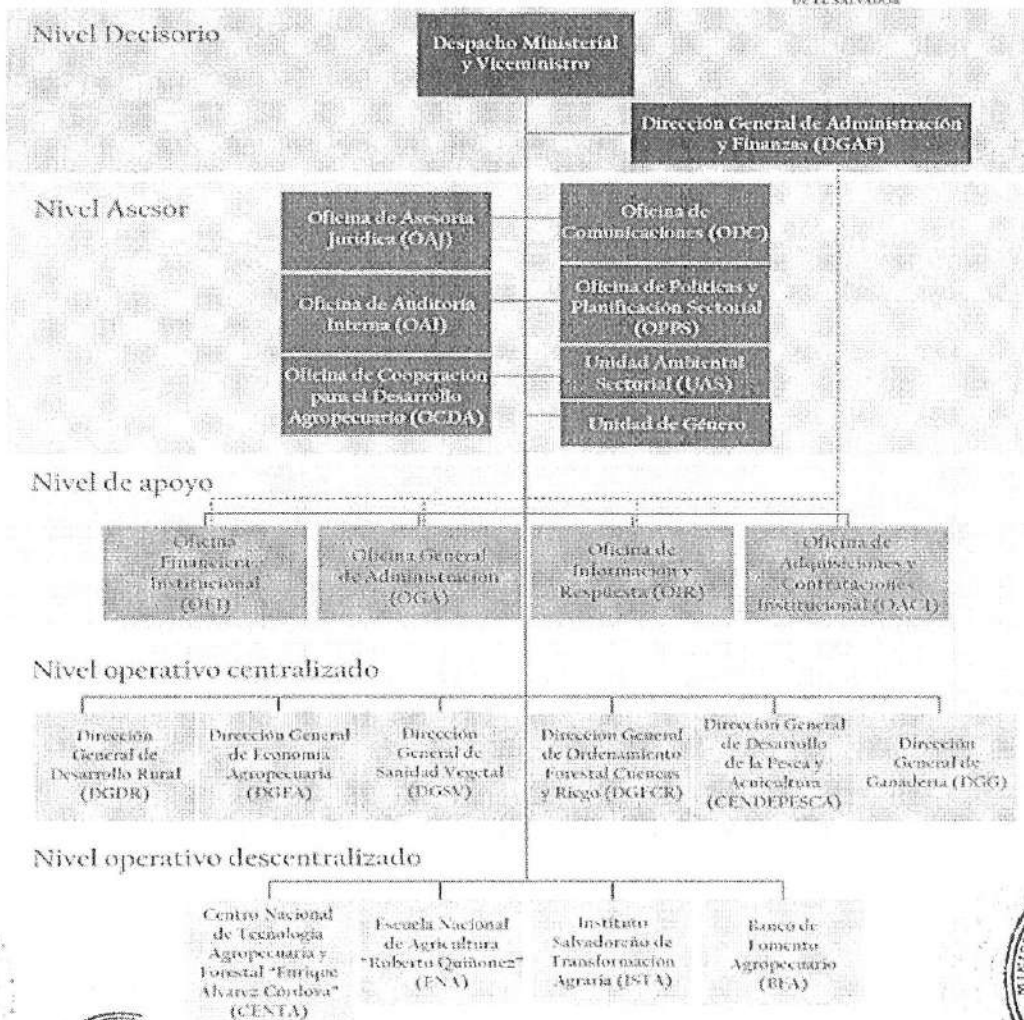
DE EL SALVADOR

Nivel Decisorio

Despacho Ministerial y Viceministro

Dirección General de Administración y Finanzas (DGAF)

Nivel Asesor

Oficina de Asesoría Jurídica (OAJ)

Oficina de Comunicaciones (ODC)

Oficina de Auditoría Interna (OAI)

Oficina de Políticas y Planificación Sectorial (OPPS)

Oficina de Cooperación para el Desarrollo Agropecuario (OCDA)

Unidad Ambiental Sectorial (UAS)

Unidad de Género

Nivel de apoyo

Oficina Financiera Institucional (OFI)

Oficina General de Administración (OGA)

Oficina de Información y Respuesta (OIR)

Oficina de Adquisiciones y Contrataciones Institucional (OACI)

Nivel operativo centralizado

Dirección General de Desarrollo Rural (DGDR)

Dirección General de Economía Agropecuaria (DGEA)

Dirección General de Sanidad Vegetal (DGSV)

Dirección General de Ordenamiento Forestal Cuencas y Riego (DGFCR)

Dirección General de Desarrollo de la Pesca y Acuicultura (CENDEPESCA)

Dirección General de Ganadería (DGG)

Nivel operativo descentralizado

Centro Nacional de Tecnología Agropecuaria y Forestal "Enrique Alvarez Córdova" (CENTA)

Escuela Nacional de Agricultura "Roberto Quiñonez" (ENA)

Instituto Salvadoreño de Transformación Agraria (ISTA)

Banco de Fomento Agropecuario (BFA)